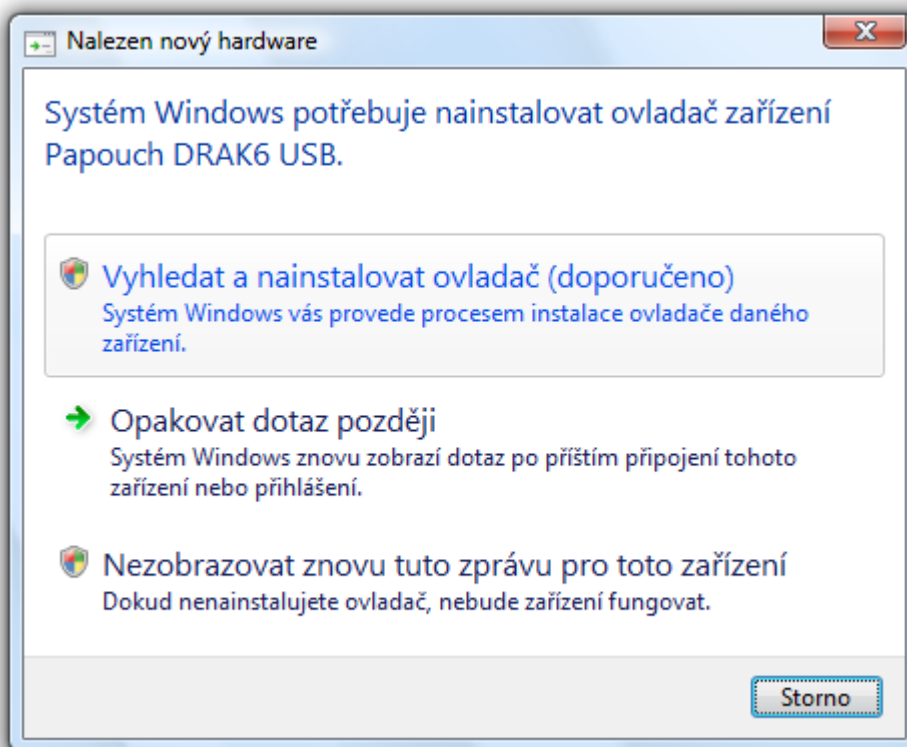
Nalezen nový hardware

Systém Windows potřebuje nainstalovat ovladač zařízení Papouch DRAK6 USB.

Vyhledat a nainstalovat ovladač (doporučeno)
Systém Windows vás provede procesem instalace ovladače daného zařízení.

Opakovat dotaz později
Systém Windows znovu zobrazí dotaz po příštím připojení tohoto zařízení nebo přihlášení.

Nezobrazovat znovu tuto zprávu pro toto zařízení
Dokud nenainstalujete ovladač, nebude zařízení fungovat.

Storno